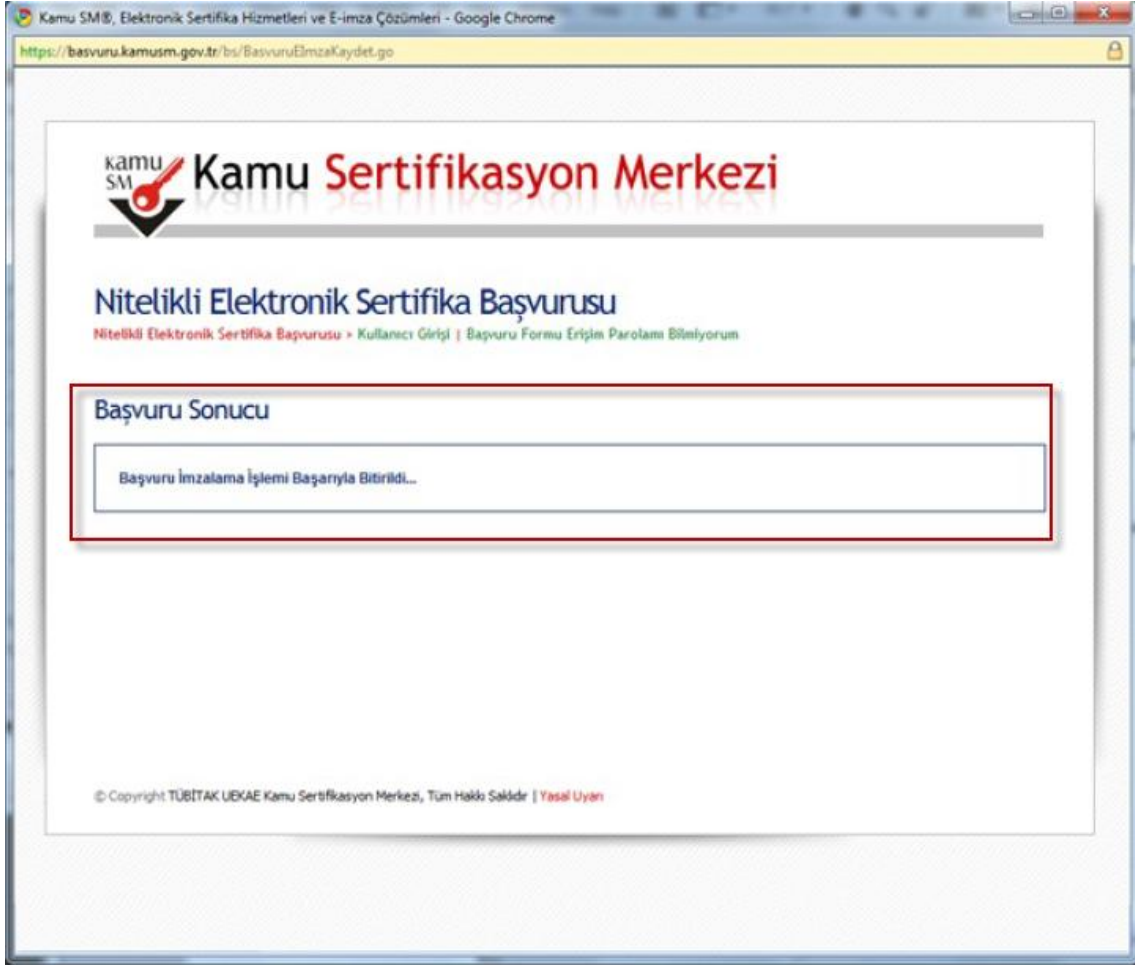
Kamu SM®, Elektronik Sertifika Hizmetleri ve E-imza Çözümleri - Google Chrome

https://basvuru.kamusm.gov.tr/bs/BasvuruElmzaKaydet.go

KAMU SM Kamu Sertifikasyon Merkezi

Nitelikli Elektronik Sertifika Başvurusu

Nitelikli Elektronik Sertifika Başvurusu > Kullanıcı Girişi | Başvuru Formu Erişim Parolamı Bilmiyorum

Başvuru Sonucu

Başvuru İmzalama İşlemi Başarıyla Bitirildi...

© Copyright TÜBİTAK UEKAE Kamu Sertifikasyon Merkezi, Tüm Hakkı Saklıdır | Yasal Uyarı